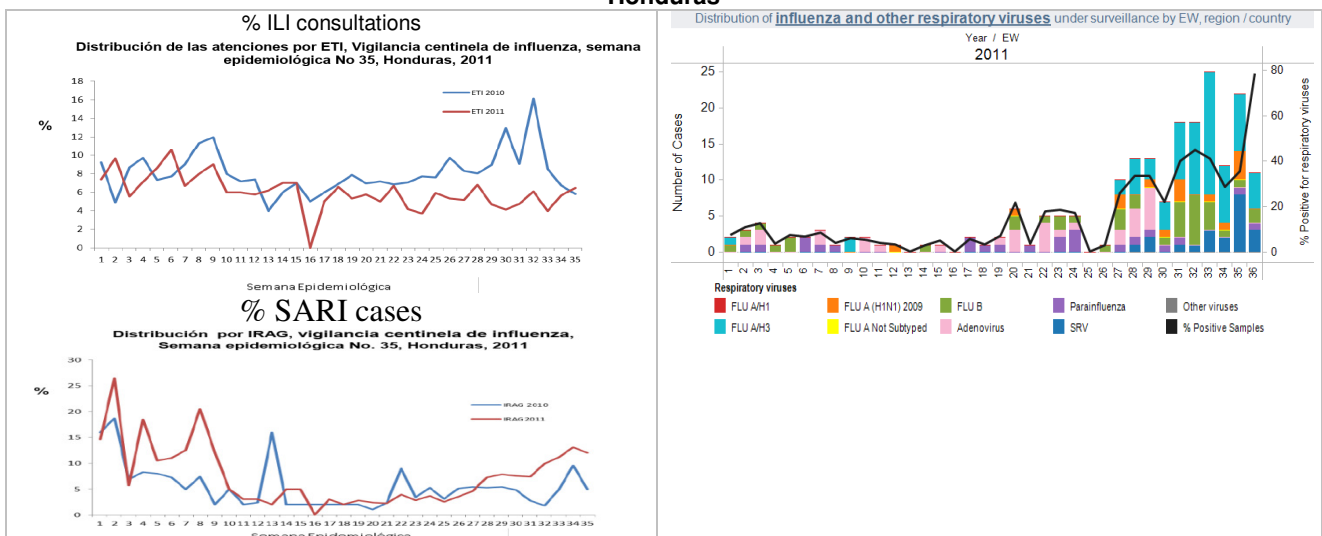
Honduras

% ILI consultations

Distribución de las atenciones por ETI, Vigilancia centinela de influenza, semana epidemiológica No 35, Honduras, 2011

%

18 16 14 12 10 8 6 4 2 0

ETI 2010
ETI 2011

1 2 3 4 5 6 7 8 9 10 11 12 13 14 15 16 17 18 19 20 21 22 23 24 25 26 27 28 29 30 31 32 33 34 35

Semana Epidemiológica

% SARI cases

Distribución por IRAG, vigilancia centinela de influenza, Semana epidemiológica No. 35, Honduras, 2011

%

30 25 20 15 10 5 0

IRAG 2010
IRAG 2011

1 2 3 4 5 6 7 8 9 10 11 12 13 14 15 16 17 18 19 20 21 22 23 24 25 26 27 28 29 30 31 32 33 34 35

Semana Epidemiológica

Distribution of influenza and other respiratory viruses under surveillance by EW, region / country

Year / EW
2011

Number of Cases

25 20 15 10 5 0

% Positive for respiratory viruses

80 60 40 20 0

1 2 3 4 5 6 7 8 9 10 11 12 13 14 15 16 17 18 19 20 21 22 23 24 25 26 27 28 29 30 31 32 33 34 35 36

Respiratory viruses

FLU A/H1
FLU A (H1N1) 2009
FLU B
Parainfluenza
Other viruses
FLU A/H3
FLU A Not Subtyped
Adenovirus
SRV
% Positive Samples